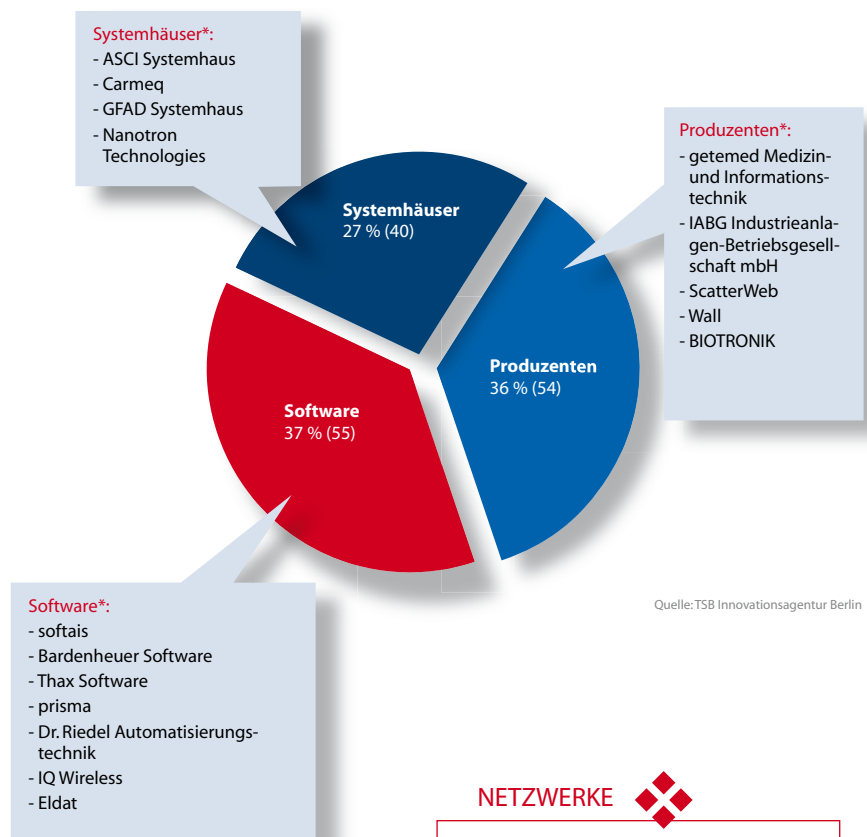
Systemhäuser*:
- ASCI Systemhaus
- Carmeq
- GFAD Systemhaus
- Nanotron Technologies

Produzenten*:
- getemed Medizin- und Informationstechnik
- IABG Industrieanlagen-Betriebsgesellschaft mbH
- ScatterWeb
- Wall
- BIOTRONIK

Systemhäuser
27 % (40)

Produzenten
36 % (54)

Software
37 % (55)

Software*:
- softais
- Bardenheuer Software
- Thax Software
- prisma
- Dr. Riedel Automatisierungstechnik
- IQ Wireless
- Eldat

Quelle: TSB Innovationsagentur Berlin

NETZWERKE